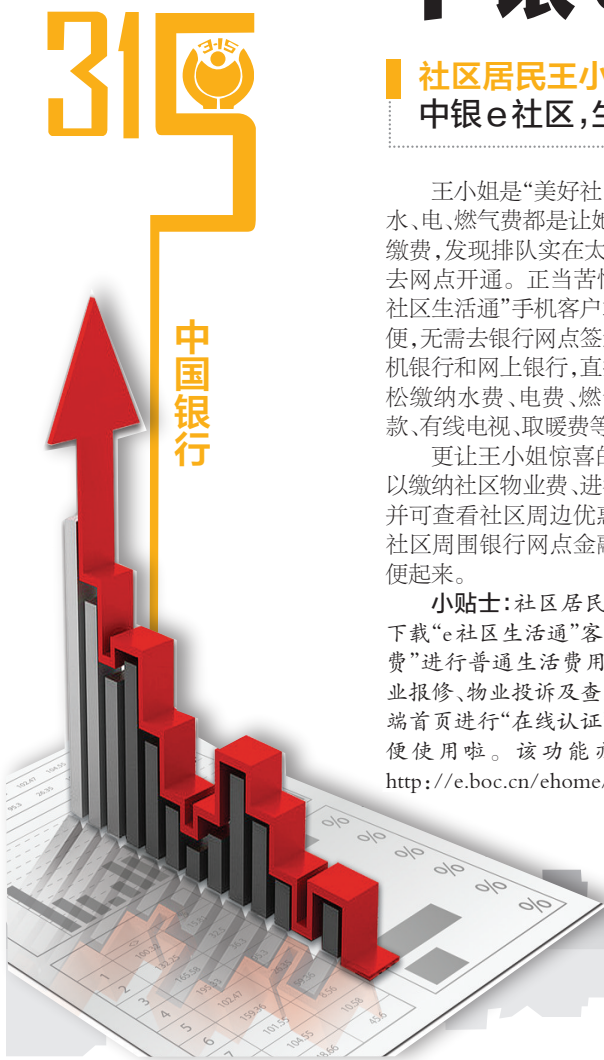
315

3·15

中国银行

社区居民王小
中银e社区,生

王小姐是"美好社
水、电、燃气费都是让如
缴费,发现排队实在太
去网点开通。正当苦恼
社区生活通"手机客户
便,无需去银行网点签
机银行和网上银行,直
松缴纳水费、电费、燃
款、有线电视、取暖费等

更让王小姐惊喜的
以缴纳社区物业费、进
并可查看社区周边优惠
社区周围银行网点金融
便起来。

小贴士:社区居民
下载"e社区生活通"客
费"进行普通生活费用
业报修、物业投诉及查
端首页进行"在线认证
便使用啦。该功能
http://e.boc.cn/ehome/

%
%
%
%
%

1
2
3
4
5
6